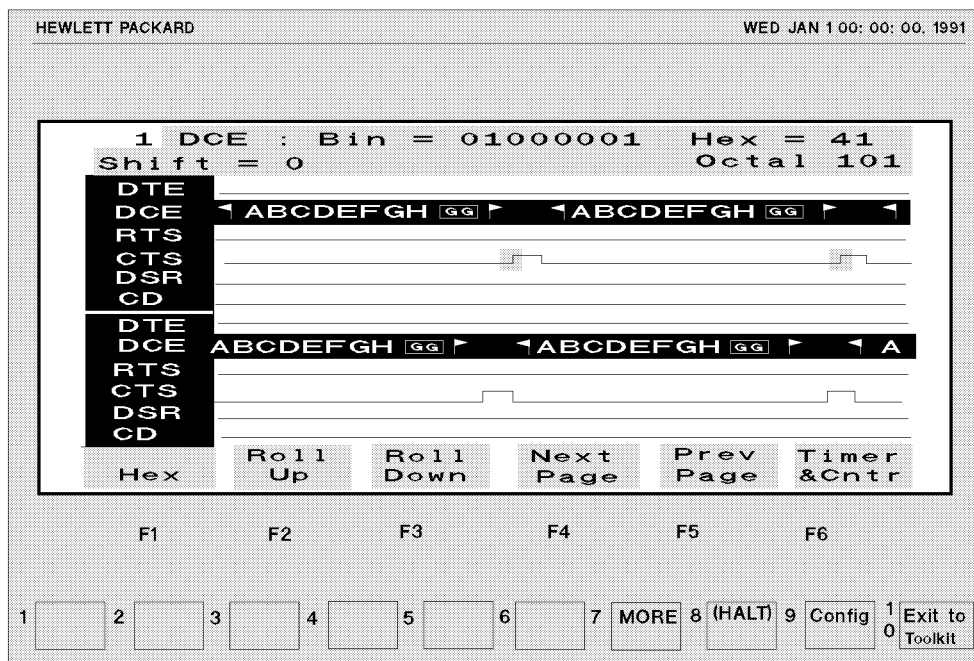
HEWLETT PACKARD

WED JAN 1 00: 00: 00. 1991

1 DCE : Bin = 01000001 Hex = 41
Shift = 0 Octal 101

DTE
DCE ABCDEFGH GG ABCDEFGH GG
RTS
CTS
DSR
CD
DTE
DCE ABCDEFGH GG ABCDEFGH GG A
RTS
CTS
DSR
CD

Hex
Roll Up
Roll Down
Next Page
Prev Page
Timer &Cntr

F1 F2 F3 F4 F5 F6

1 2 3 4 5 6 7 MORE 8 (HALT) 9 Config 10 Exit to Toolkit